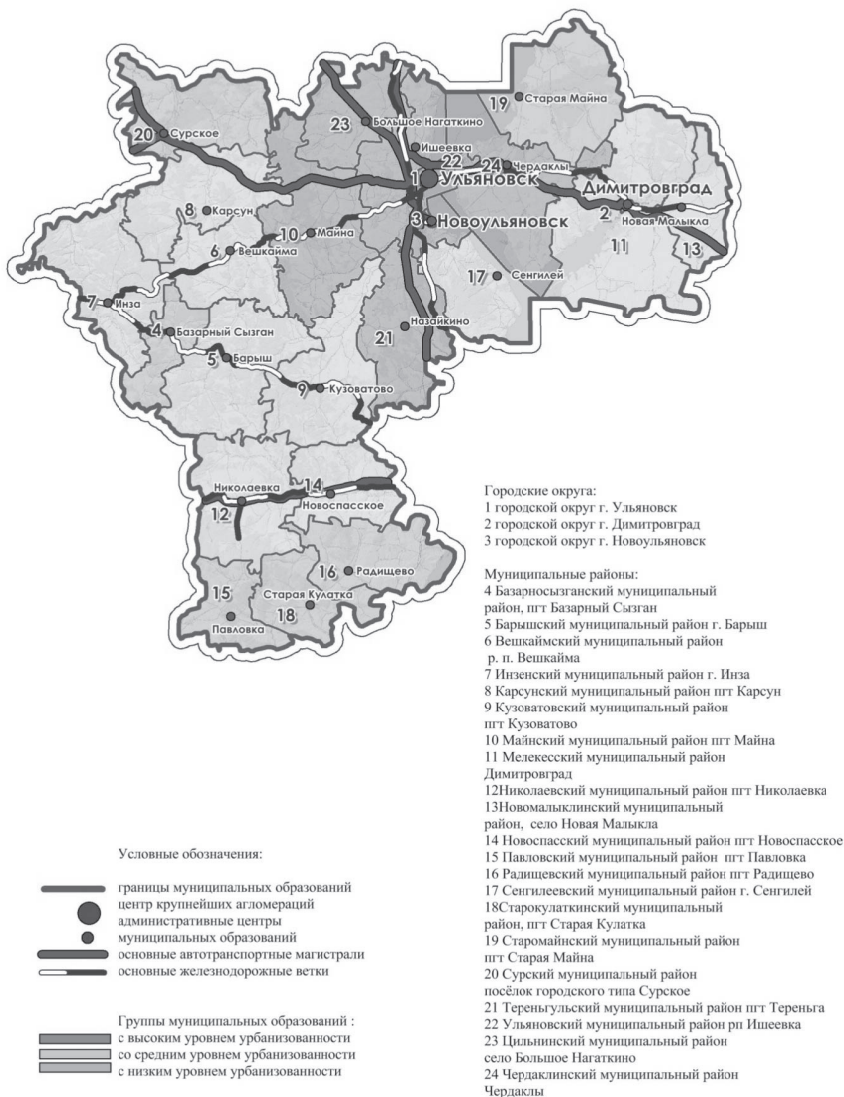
19 Старая Майна
20 Сурское
23 Большое Нагаткино
Ишеевка
22
24 Чердаклы
1 Ульяновск
Димитровград
8 Карсун
10 Майна
3 Новоульяновск
2 Новая Малыкла
6 Вешкайма
11
13
17 Сенгилей
7 Инза
4 Базарный Сызган
21 Назайкино
5 Барыш
9 Кузоватово
14
Николаевка
12
Новоспасское
16 Радищево
15
Старая Кулатка
18
Павловка

Городские округа:
1 городской округ г. Ульяновск
2 городской округ г. Димитровград
3 городской округ г. Новоульяновск

Муниципальные районы:
4 Базарносызганский муниципальный район, пгт Базарный Сызган
5 Барышский муниципальный район г. Барыш
6 Вешкаймский муниципальный район р. п. Вешкайма
7 Инзенский муниципальный район г. Инза
8 Карсунский муниципальный район пгт Карсун
9 Кузоватовский муниципальный район пгт Кузоватово
10 Майнский муниципальный район пгт Майна
11 Мелекесский муниципальный район Димитровград
12Николаевский муниципальный район пгт Николаевка
13Новомалыклинский муниципальный район, село Новая Малыкла
14 Новоспасский муниципальный район пгт Новоспасское
15 Павловский муниципальный район пгт Павловка
16 Радищевский муниципальный район пгт Радищево
17 Сенгилеевский муниципальный район г. Сенгилей
18Старокулаткинский муниципальный район, пгт Старая Кулатка
19 Старомайнский муниципальный район пгт Старая Майна
20 Сурский муниципальный район посёлок городского типа Сурское
21 Тереньгульский муниципальный район пгт Тереньга
22 Ульяновский муниципальный район рп Ишеевка
23 Цильнинский муниципальный район село Большое Нагаткино
24 Чердаклинский муниципальный район Чердаклы

Условные обозначения:

границы муниципальных образований
центр крупнейших агломераций
административные центры
муниципальных образований
основные автотранспортные магистрали
основные железнодорожные ветки

Группы муниципальных образований :
с высоким уровнем урбанизованности
со средним уровнем урбанизованности
с низким уровнем урбанизованности